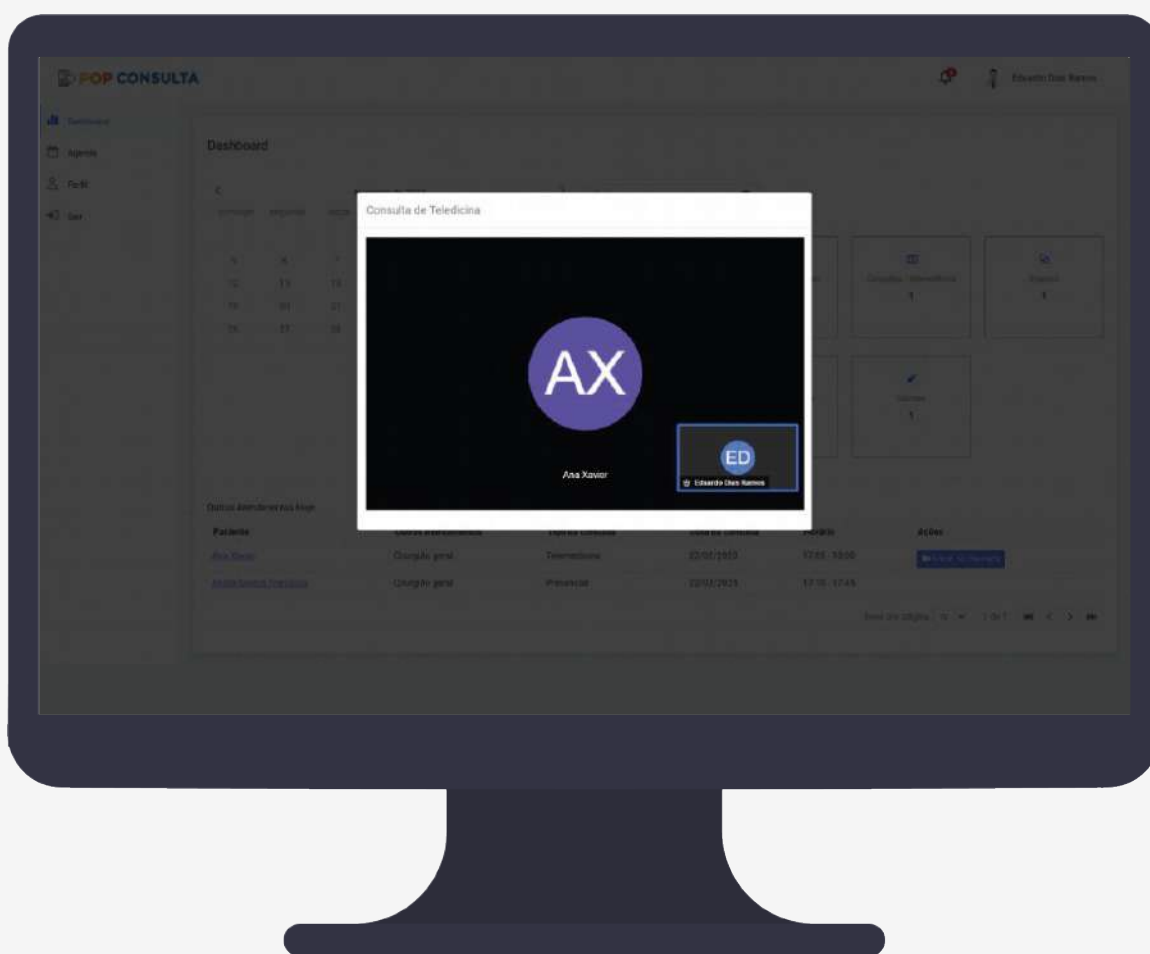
POP CONSULTA

Eduardo Dias Ramos

Dashboard
Agenda
Perfil
Sair

Dashboard

domingo segunda-feira terça

5 6 7
12 13 14
19 20 21
26 27 28

Consulta de Teledicina

AX

Ana Xavior

ED

Eduardo Dias Ramos

Consultas - Atendimento
1

1

Concluídas
1

Outros Atendimentos Hoje

| Paciente | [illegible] | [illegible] | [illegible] | Horário | Ações |
|---|---|---|---|---|---|
| Ana Xavior | Clurgião geral | Telemedicina | 22/02/2023 | 17:05 - 18:00 | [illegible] |
| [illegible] | Clurgião geral | Presencial | 22/02/2023 | 17:15 - 17:45 | |

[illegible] 10 1 of 1